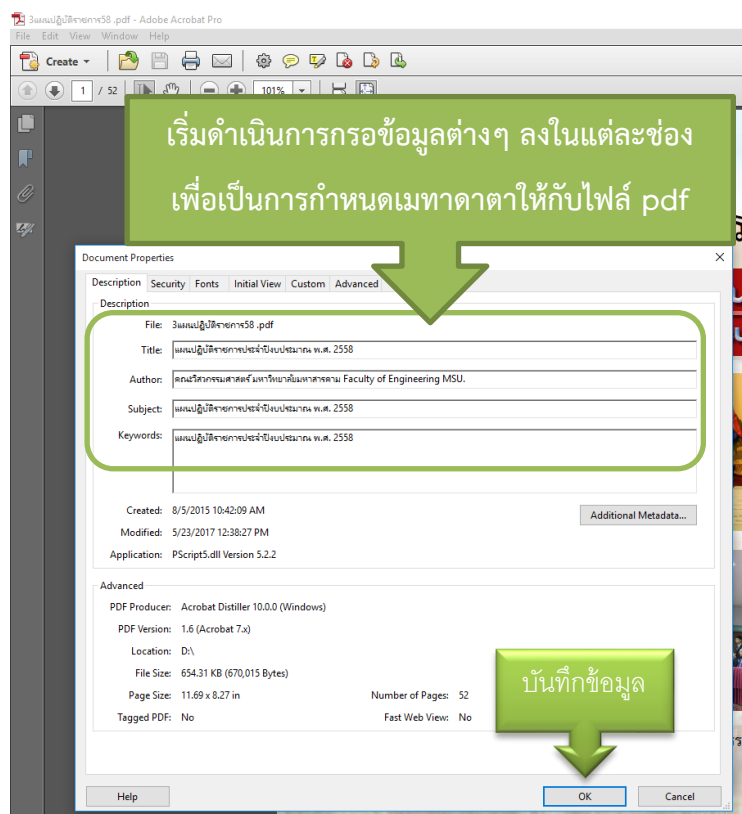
3แผนปฏิบัติราชการ58 .pdf - Adobe Acrobat Pro
File Edit View Window Help
Create
1 / 52
101%

เริ่มดำเนินการกรอข้อมูลต่างๆ ลงในแต่ละช่อง
เพื่อเป็นการกำหนดเมทาดาตาให้กับไฟล์ pdf

Document Properties
Description Security Fonts Initial View Custom Advanced
Description
File: 3แผนปฏิบัติราชการ58 .pdf
Title: แผนปฏิบัติราชการประจำปีงบประมาณ พ.ศ. 2558
Author: คณะวิศวกรรมศาสตร์ มหาวิทยาลัยมหาสารคาม Faculty of Engineering MSU.
Subject: แผนปฏิบัติราชการประจำปีงบประมาณ พ.ศ. 2558
Keywords: แผนปฏิบัติราชการประจำปีงบประมาณ พ.ศ. 2558

Created: 8/5/2015 10:42:09 AM
Modified: 5/23/2017 12:38:27 PM
Application: PScript5.dll Version 5.2.2
Additional Metadata...

Advanced
PDF Producer: Acrobat Distiller 10.0.0 (Windows)
PDF Version: 1.6 (Acrobat 7.x)
Location: D:\
File Size: 654.31 KB (670,015 Bytes)
Page Size: 11.69 x 8.27 in
Number of Pages: 52
Tagged PDF: No
Fast Web View: No

บันทึกข้อมูล

Help
OK
Cancel